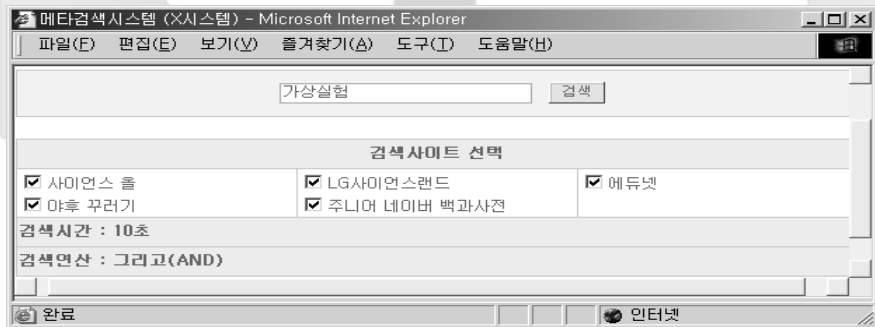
메타검색시스템 (X시스템) - Microsoft Internet Explorer

파일(F) 편집(E) 보기(V) 즐겨찾기(A) 도구(T) 도움말(H)

가상실험 검색

검색사이트 선택

☑ 사이언스 올 ☑ LG사이언스랜드 ☑ 에듀넷
☑ 야후 꾸러기 ☑ 주니어 네이버 백과사전

검색시간 : 10초

검색연산 : 그리고(AND)

완료 인터넷